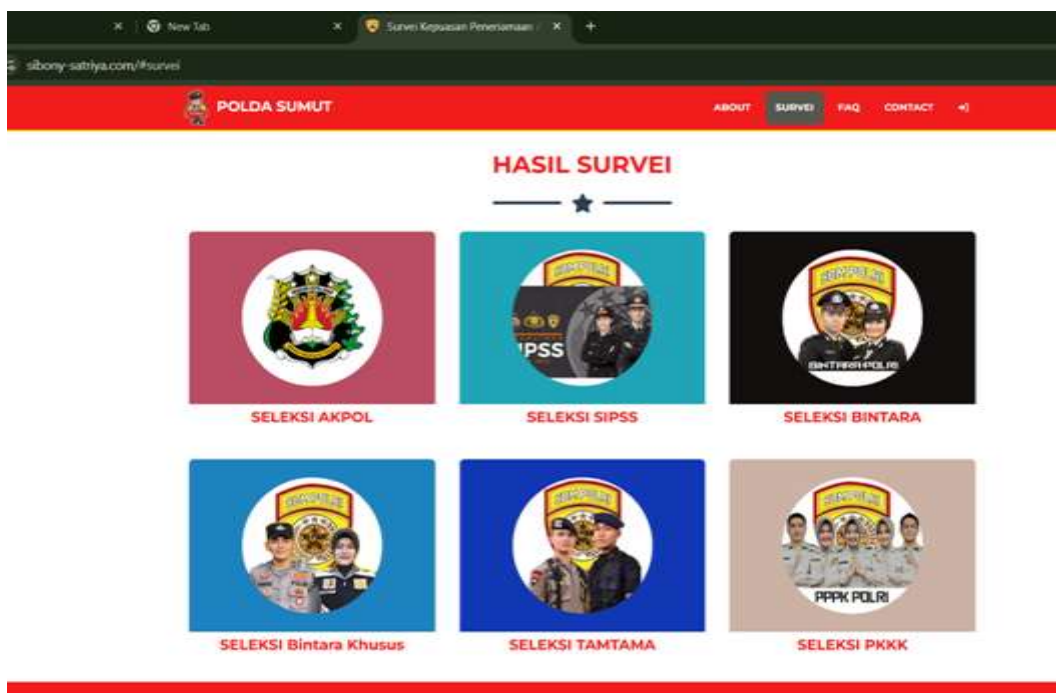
New Tab

Survei Kepuasan Penerimaan

sibony-satriya.com/#survei

POLDA SUMUT

ABOUT SURVEI FAQ CONTACT

HASIL SURVEI

SIPSS

SELEKSI AKPOL

SELEKSI SIPSS

BINTARA POLRI

SELEKSI BINTARA

SELEKSI Bintara Khusus

SELEKSI TAMTAMA

PPPK POLRI

SELEKSI PKKK